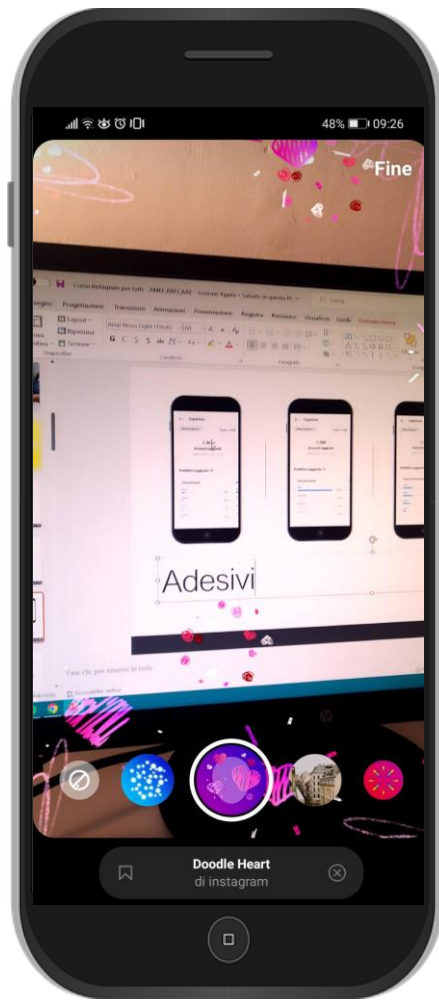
48% 09:26

Fine

Corso Instagram per tutti

Progettazione Transizioni Animazioni Presentazione Registra Revisione Visualizza Guida

Layout
Reimposta
Sezione

Arial Nova Light (Titoli)

Diapositive
Carattere
Paragrafo

Adesivi

Fare clic per inserire le note

Doodle Heart
di instagram